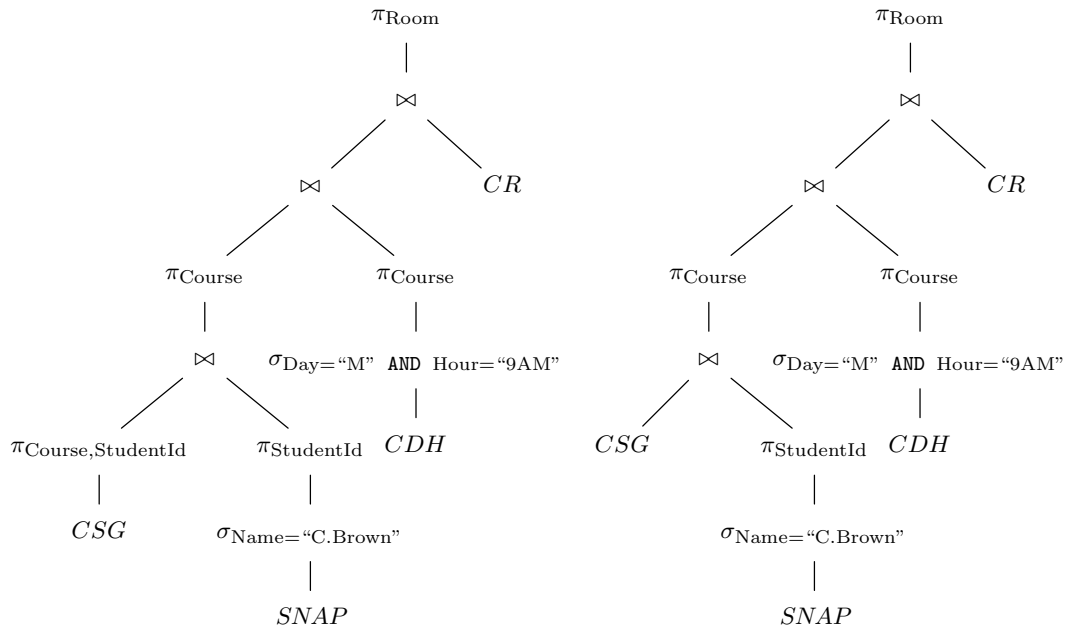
$\pi_{\text{Room}}$

$\bowtie$

$\bowtie$

$CR$

$\pi_{\text{Course}}$

$\pi_{\text{Course}}$

$\bowtie$

$\sigma_{\text{Day=“M” AND Hour=“9AM”}}$

$\pi_{\text{Course,StudentId}}$

$\pi_{\text{StudentId}}$

$CDH$

$CSG$

$\sigma_{\text{Name=“C.Brown”}}$

$SNAP$

$\pi_{\text{Room}}$

$\bowtie$

$\bowtie$

$CR$

$\pi_{\text{Course}}$

$\pi_{\text{Course}}$

$\bowtie$

$\sigma_{\text{Day=“M” AND Hour=“9AM”}}$

$CSG$

$\pi_{\text{StudentId}}$

$CDH$

$\sigma_{\text{Name=“C.Brown”}}$

$SNAP$